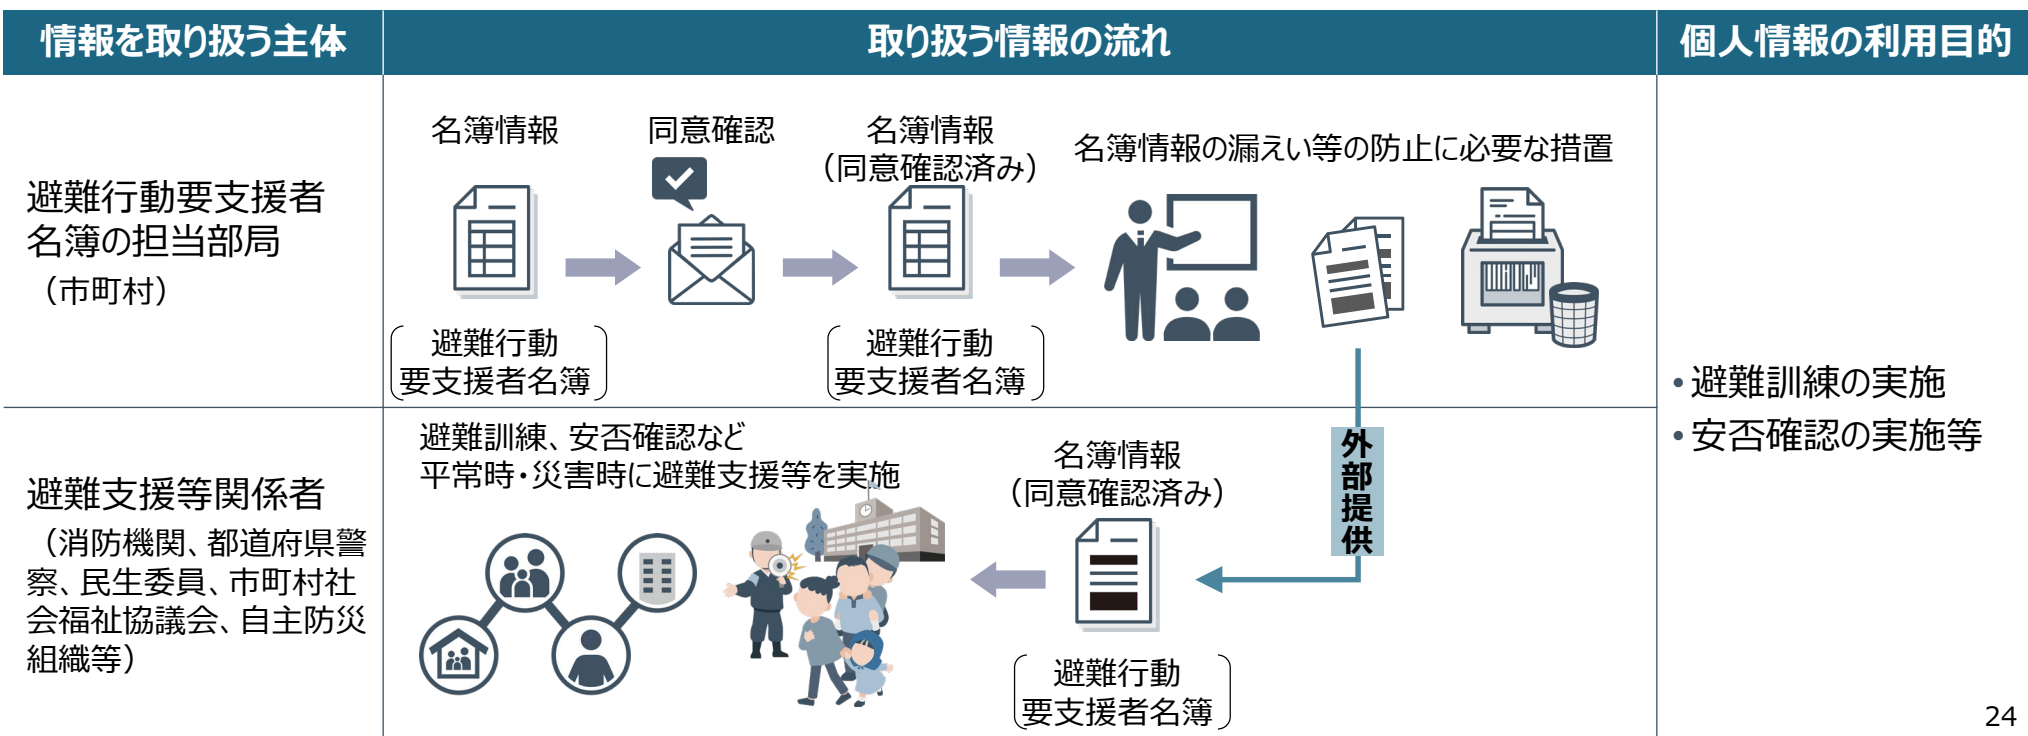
| 情報を取り扱う主体 | 取り扱う情報の流れ | 個人情報の利用目的 |
|---|---|---|
| 避難行動要支援者名簿の担当部局（市町村） | 名簿情報（避難行動要支援者名簿） 同意確認 名簿情報（同意確認済み）（避難行動要支援者名簿） 名簿情報の漏えい等の防止に必要な措置 | •避難訓練の実施 •安否確認の実施等 |
| 避難支援等関係者（消防機関、都道府県警察、民生委員、市町村社会福祉協議会、自主防災組織等） | 避難訓練、安否確認など平常時・災害時に避難支援等を実施 名簿情報（同意確認済み）（避難行動要支援者名簿） 外部提供 | |

24